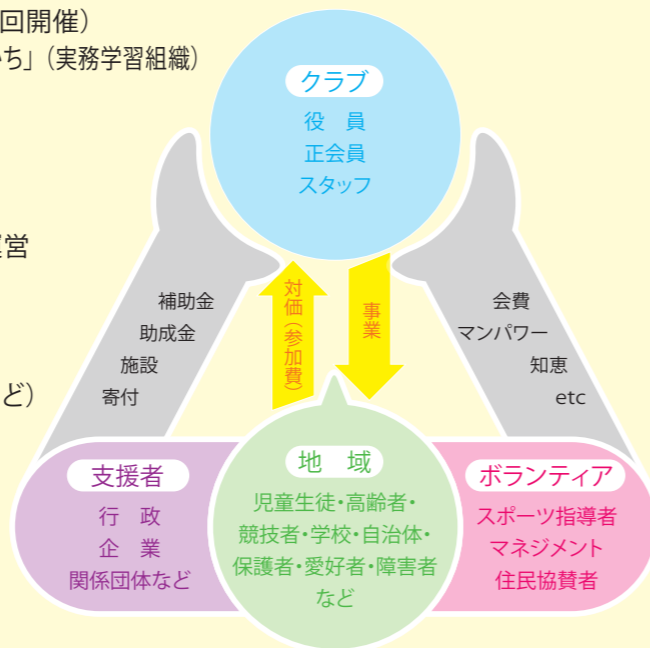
回開催）
ち」（実務学習組織）

営

ど）

クラブ
役　員
正会員
スタッフ

補助金
助成金
施設
寄付

対価（参加費）

事業

会費
マンパワー
知恵
etc

支援者
行　政
企　業
関係団体など

地　域
児童生徒・高齢者・競技者・学校・自治体・保護者・愛好者・障害者など

ボランティア
スポーツ指導者
マネジメント
住民協賛者